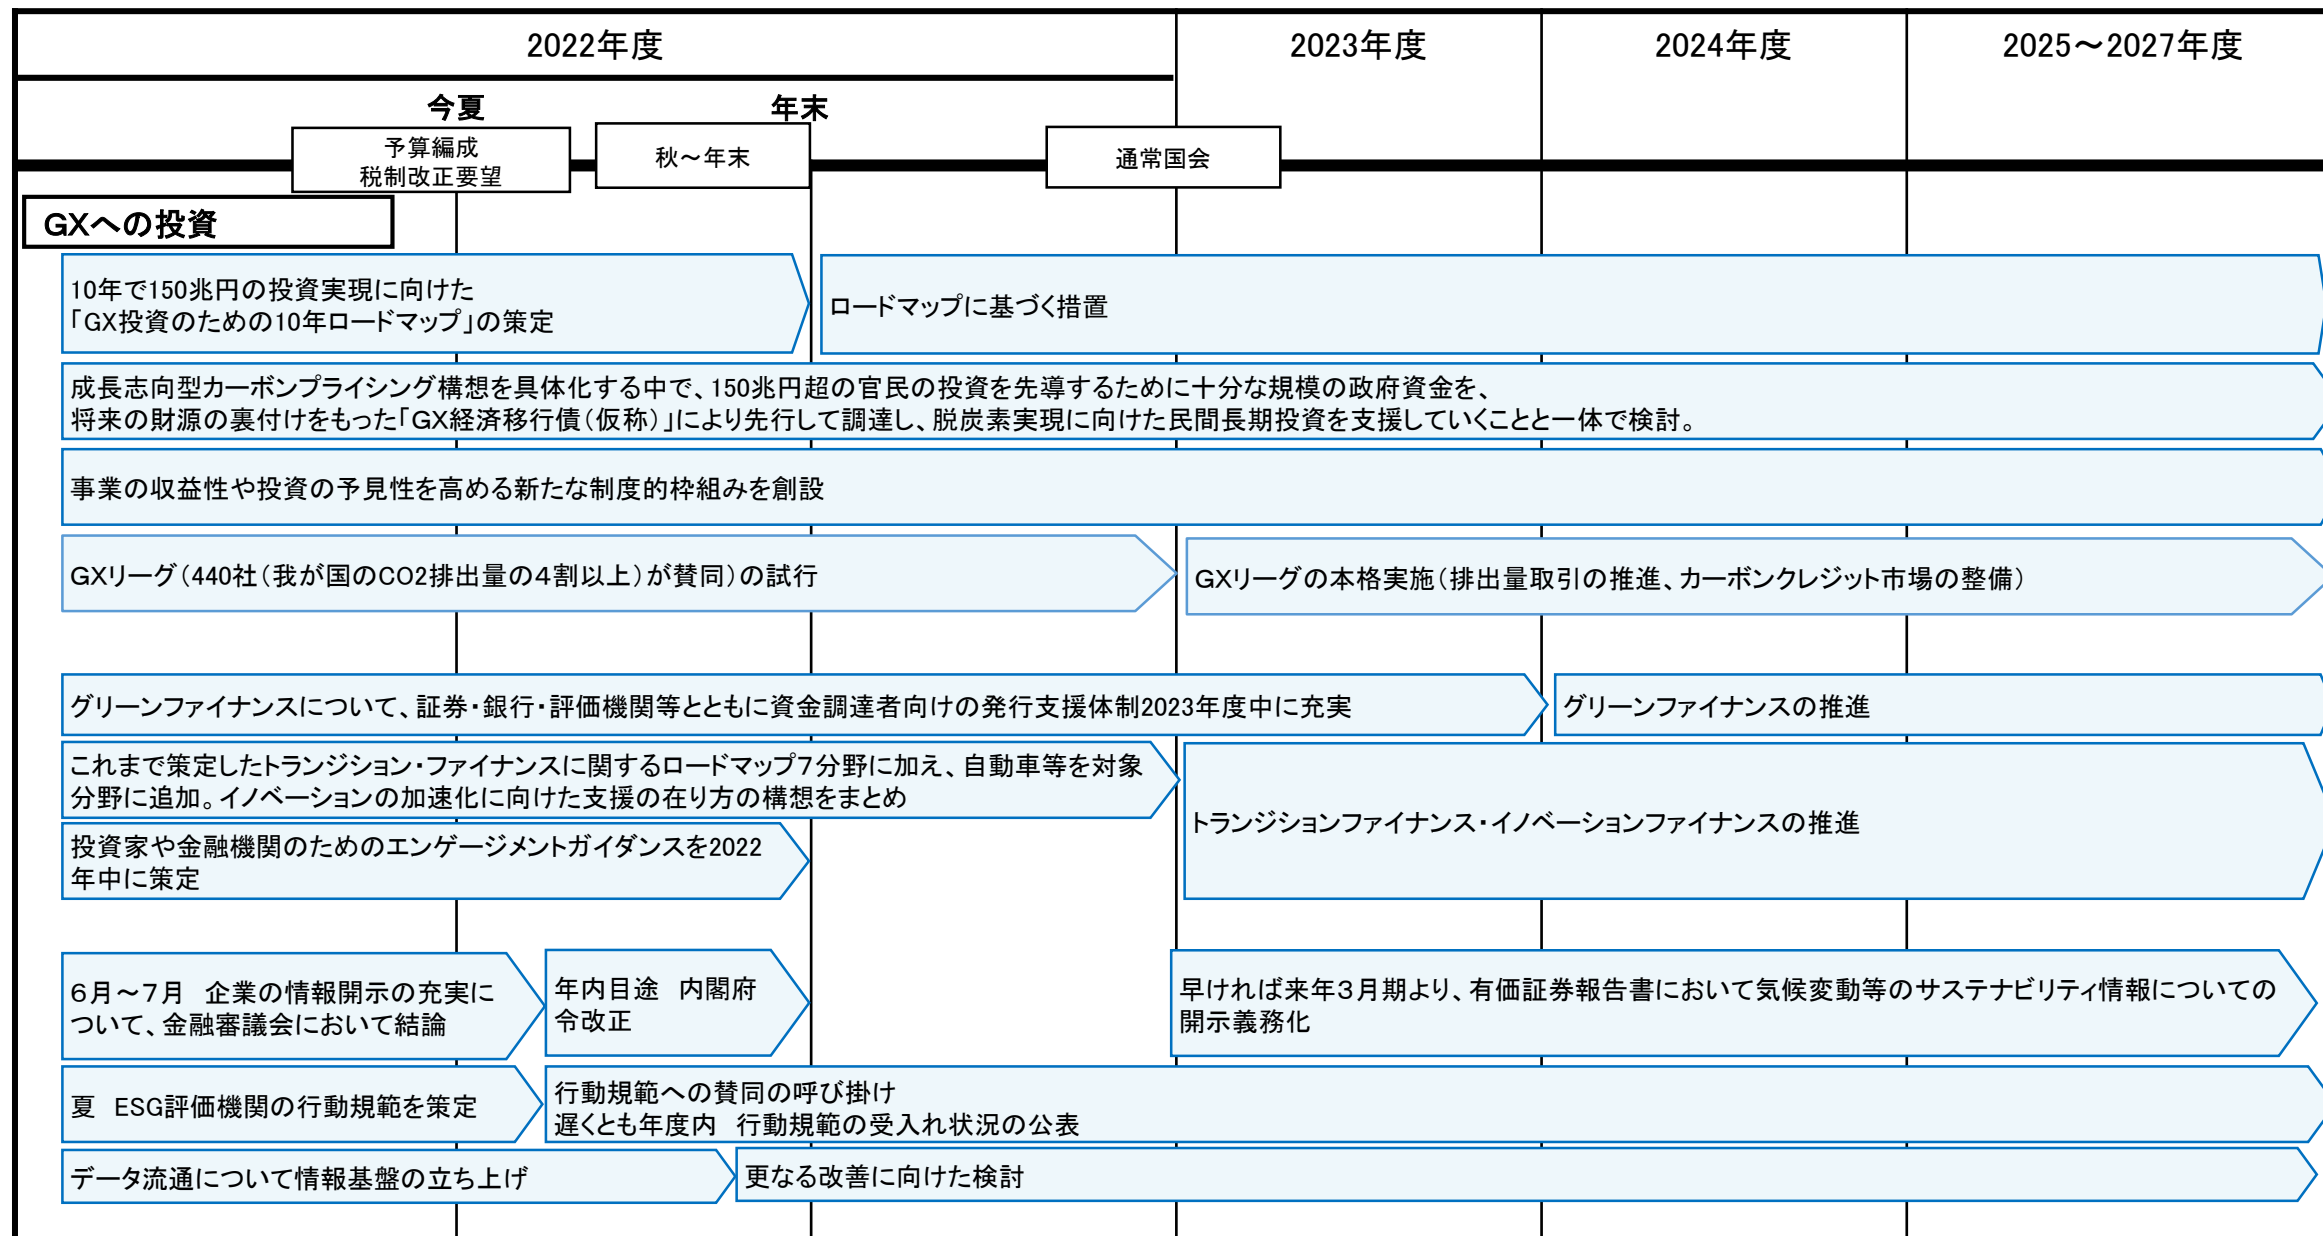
2022年度

2023年度

2024年度

2025～2027年度

今夏

年末

予算編成
税制改正要望

秋～年末

通常国会

GXへの投資

10年で150兆円の投資実現に向けた「GX投資のための10年ロードマップ」の策定

ロードマップに基づく措置

成長志向型カーボンプライシング構想を具体化する中で、150兆円超の官民の投資を先導するために十分な規模の政府資金を、将来の財源の裏付けをもった「GX経済移行債（仮称）」により先行して調達し、脱炭素実現に向けた民間長期投資を支援していくことと一体で検討。

事業の収益性や投資の予見性を高める新たな制度的枠組みを創設

GXリーグ（440社（我が国のCO2排出量の4割以上）が賛同）の試行

GXリーグの本格実施（排出量取引の推進、カーボンクレジット市場の整備）

グリーンファイナンスについて、証券・銀行・評価機関等とともに資金調達者向けの発行支援体制2023年度中に充実

グリーンファイナンスの推進

これまで策定したトランジション・ファイナンスに関するロードマップ7分野に加え、自動車等を対象分野に追加。イノベーションの加速化に向けた支援の在り方の構想をまとめ

投資家や金融機関のためのエンゲージメントガイダンスを2022年中に策定

トランジションファイナンス・イノベーションファイナンスの推進

6月～7月　企業の情報開示の充実について、金融審議会において結論

年内目途　内閣府令改正

早ければ来年3月期より、有価証券報告書において気候変動等のサステナビリティ情報についての開示義務化

夏　ESG評価機関の行動規範を策定

行動規範への賛同の呼び掛け
遅くとも年度内　行動規範の受入れ状況の公表

データ流通について情報基盤の立ち上げ

更なる改善に向けた検討